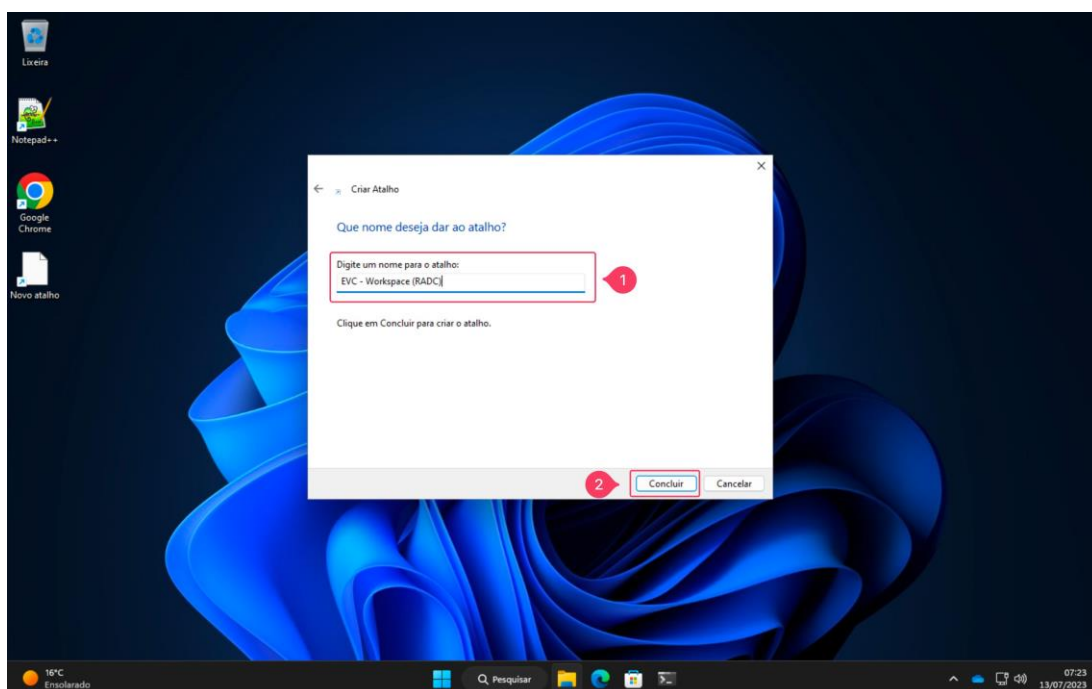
Lixeira

Notepad++

Google Chrome

Novo atalho

Criar Atalho

Que nome deseja dar ao atalho?

Digite um nome para o atalho:

EVC - Workspace (RADC)

1

Clique em Concluir para criar o atalho.

2

Concluir

Cancelar

16°C
Ensolarado

Pesquisar

07:23
13/07/2023